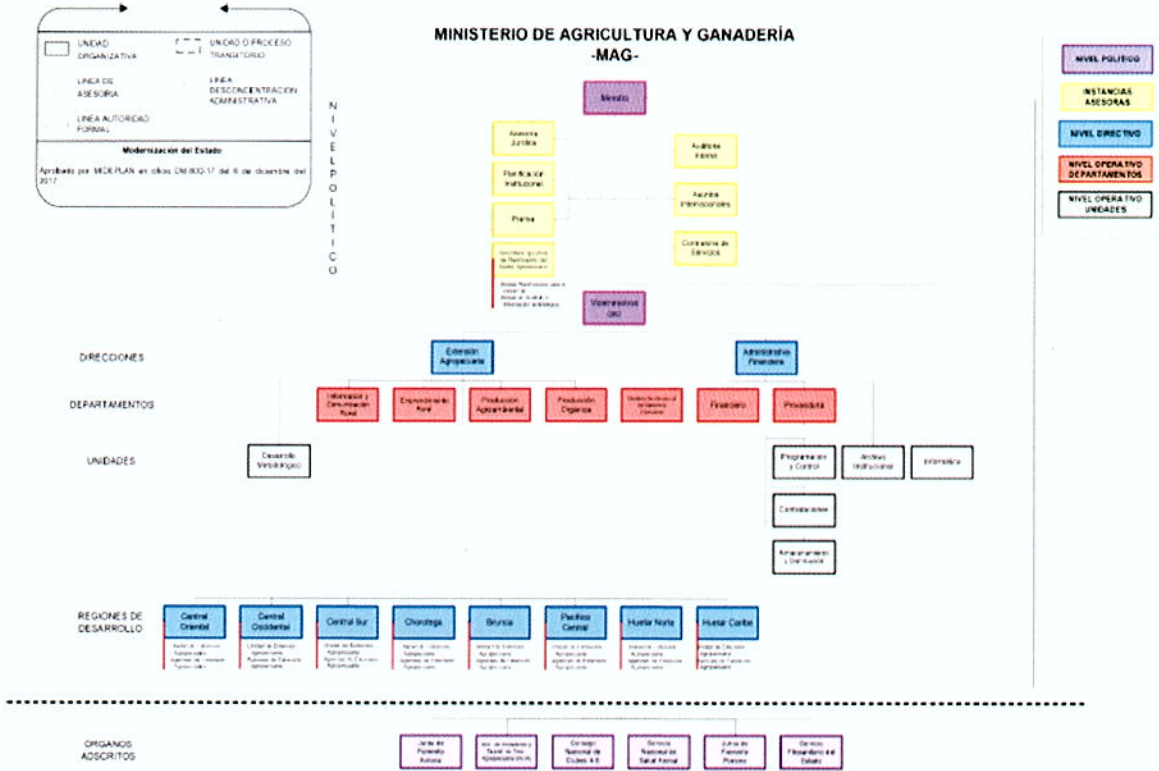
UNIDAD ORGANIZATIVA

UNIDAD O PROCESO TRANSITORIO

LINEA DE ASESORIA

LINEA DESCONCENTRACION ADMINISTRATIVA

LINEA AUTORIDAD FORMAL

Modernización del Estado

Aprobado por MIDEPLAN en oficio DM-800-17 del 6 de diciembre del 2017

MINISTERIO DE AGRICULTURA Y GANADERÍA
-MAG-

NIVEL POLÍTICO

NIVEL POLITICO

INSTANCIAS ASESORAS

NIVEL DIRECTIVO

NIVEL OPERATIVO DEPARTAMENTOS

NIVEL OPERATIVO UNIDADES

Ministro

Asesoría Jurídica

Planificación Institucional

Prensa

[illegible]

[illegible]

Auditoría Interna

Asuntos Internacionales

Contraloría de Servicios

Viceministros (as)

DIRECCIONES

Extensión Agropecuaria

Administrativa Financiera

DEPARTAMENTOS

Información y Comunicación Rural

Emprendimiento Rural

Producción Agroambiental

Producción Orgánica

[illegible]

Financiero

Proveeduría

UNIDADES

Desarrollo Metodológico

Programación y Control

Archivo Institucional

Informática

Contrataciones

Almacenamiento y Distribución

REGIONES DE DESARROLLO

Central Oriental

Central Occidental

Central Sur

Chorotega

Brunca

Pacífico Central

Huetar Norte

Huetar Caribe

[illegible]

ORGANOS ADSCRITOS

Junta de Fomento Avícola

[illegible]

Consejo Nacional de Clubes 4-S

Servicio Nacional de Salud Animal

Junta de Fomento Porcino

Servicio Fitosanitario del Estado